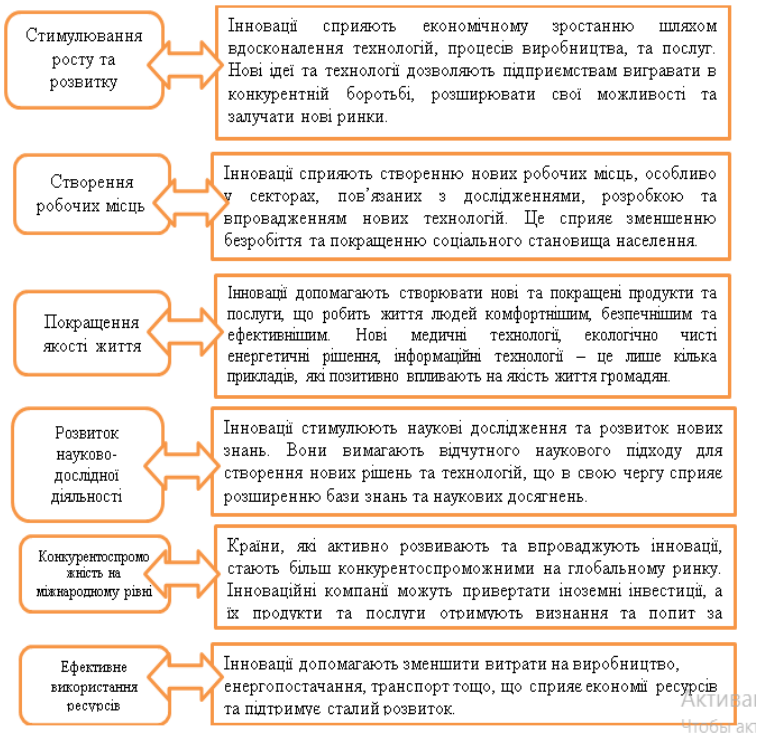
Стимулювання росту та розвитку

Інновації сприяють економічному зростанню шляхом вдосконалення технологій, процесів виробництва, та послуг. Нові ідеї та технології дозволяють підприємствам вигравати в конкурентній боротьбі, розширювати свої можливості та залучати нові ринки.

Створення робочих місць

Інновації сприяють створенню нових робочих місць, особливо у секторах, пов'язаних з дослідженнями, розробкою та впровадженням нових технологій. Це сприяє зменшенню безробіття та покращенню соціального становища населення.

Покращення якості життя

Інновації допомагають створювати нові та покращені продукти та послуги, що робить життя людей комфортнішим, безпечнішим та ефективнішим. Нові медичні технології, екологічно чисті енергетичні рішення, інформаційні технології – це лише кілька прикладів, які позитивно впливають на якість життя громадян.

Розвиток науково-дослідної діяльності

Інновації стимулюють наукові дослідження та розвиток нових знань. Вони вимагають відчутного наукового підходу для створення нових рішень та технологій, що в свою чергу сприяє розширенню бази знань та наукових досягнень.

Конкурентоспроможність на міжнародному рівні

Країни, які активно розвивають та впроваджують інновації, стають більш конкурентоспроможними на глобальному ринку. Інноваційні компанії можуть привертати іноземні інвестиції, а їх продукти та послуги отримують визнання та попит за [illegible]

Ефективне використання ресурсів

Інновації допомагають зменшити витрати на виробництво, енергопостачання, транспорт тощо, що сприяє економії ресурсів та підтримує сталий розвиток.

Активі
Щоб акт